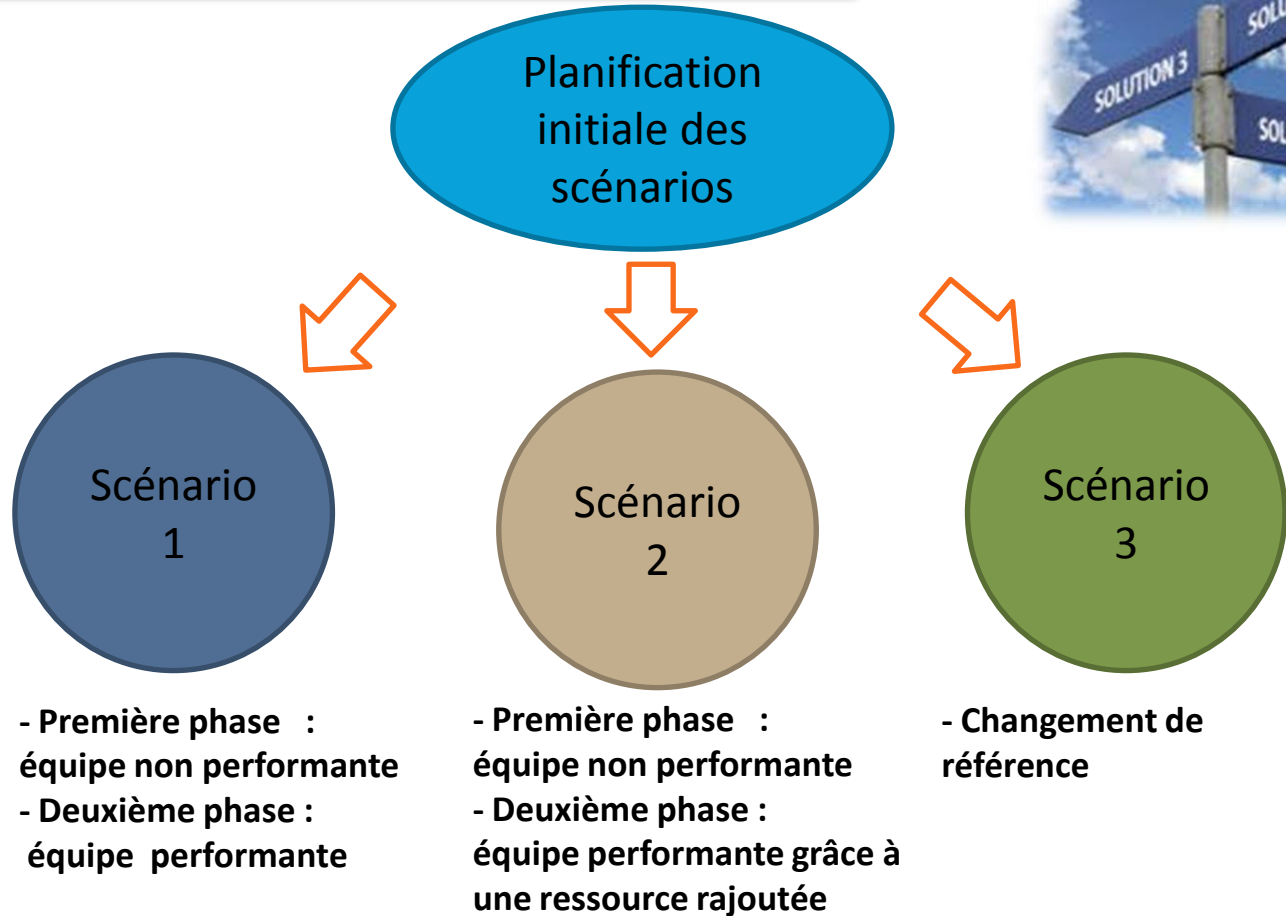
SOLUTION 3

SOL

SOL

Planification initiale des scénarios

Scénario 1

Scénario 2

Scénario 3

- Première phase : équipe non performante
- Deuxième phase : équipe performante

- Première phase : équipe non performante
- Deuxième phase : équipe performante grâce à une ressource rajoutée

- Changement de référence